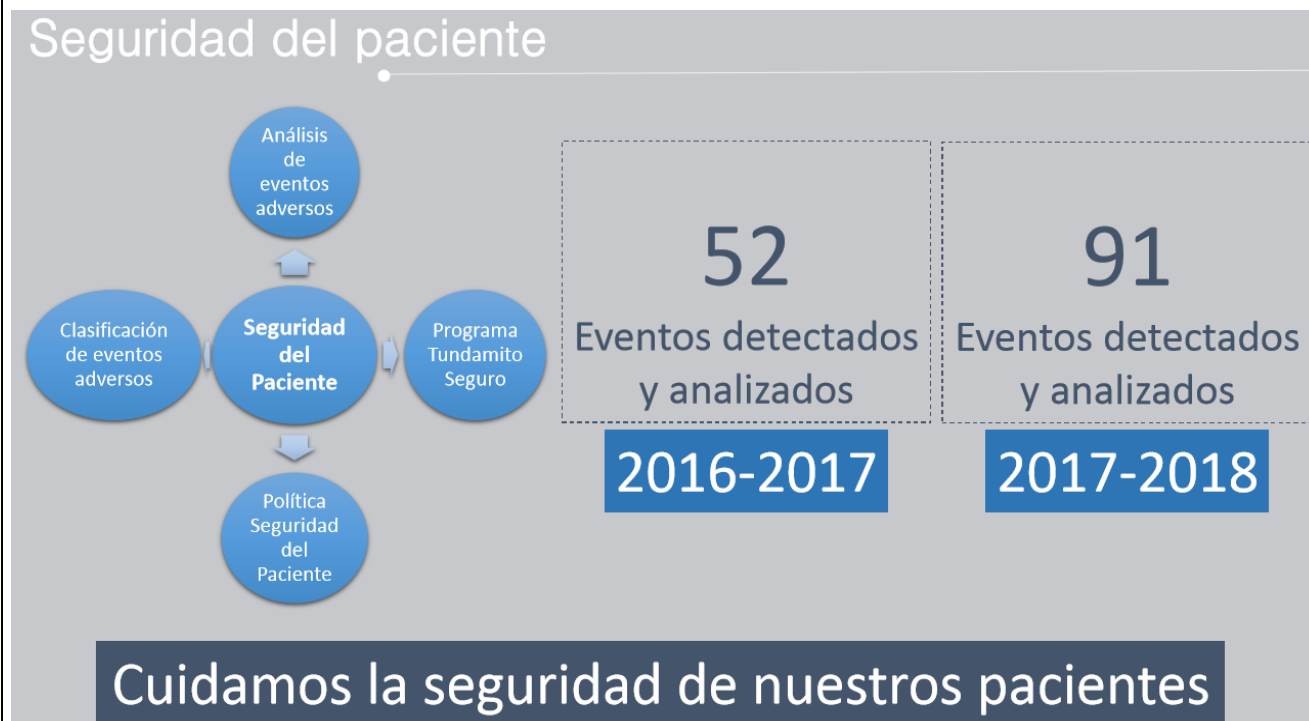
Seguridad del paciente

Análisis de eventos adversos

Clasificación de eventos adversos

Seguridad del Paciente

Programa Tundamito Seguro

Política Seguridad del Paciente

52
Eventos detectados y analizados

2016-2017

91
Eventos detectados y analizados

2017-2018

Cuidamos la seguridad de nuestros pacientes